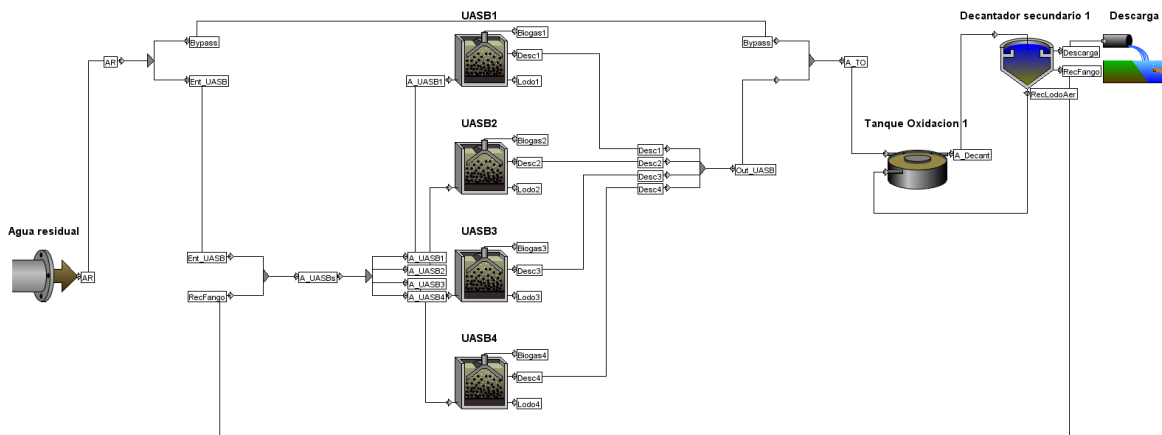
UASB1

Decantador secundario 1

Descarga

Bypass

Biogas1

Desc1

Lodo1

A_UASB1

AR

Ent_UASB

Bypass

A_TO

Descarga

RecFango

RecLodoAer

UASB2

Biogas2

Desc2

Lodo2

Tanque Oxidacion 1

Desc1

Desc2

Desc3

Desc4

Out_UASB

A_Decant

Agua residual

AR

Ent_UASB

RecFango

A_UASBs

UASB3

A_UASB1

A_UASB2

A_UASB3

A_UASB4

Biogas3

Desc3

Lodo3

UASB4

Biogas4

Desc4

Lodo4